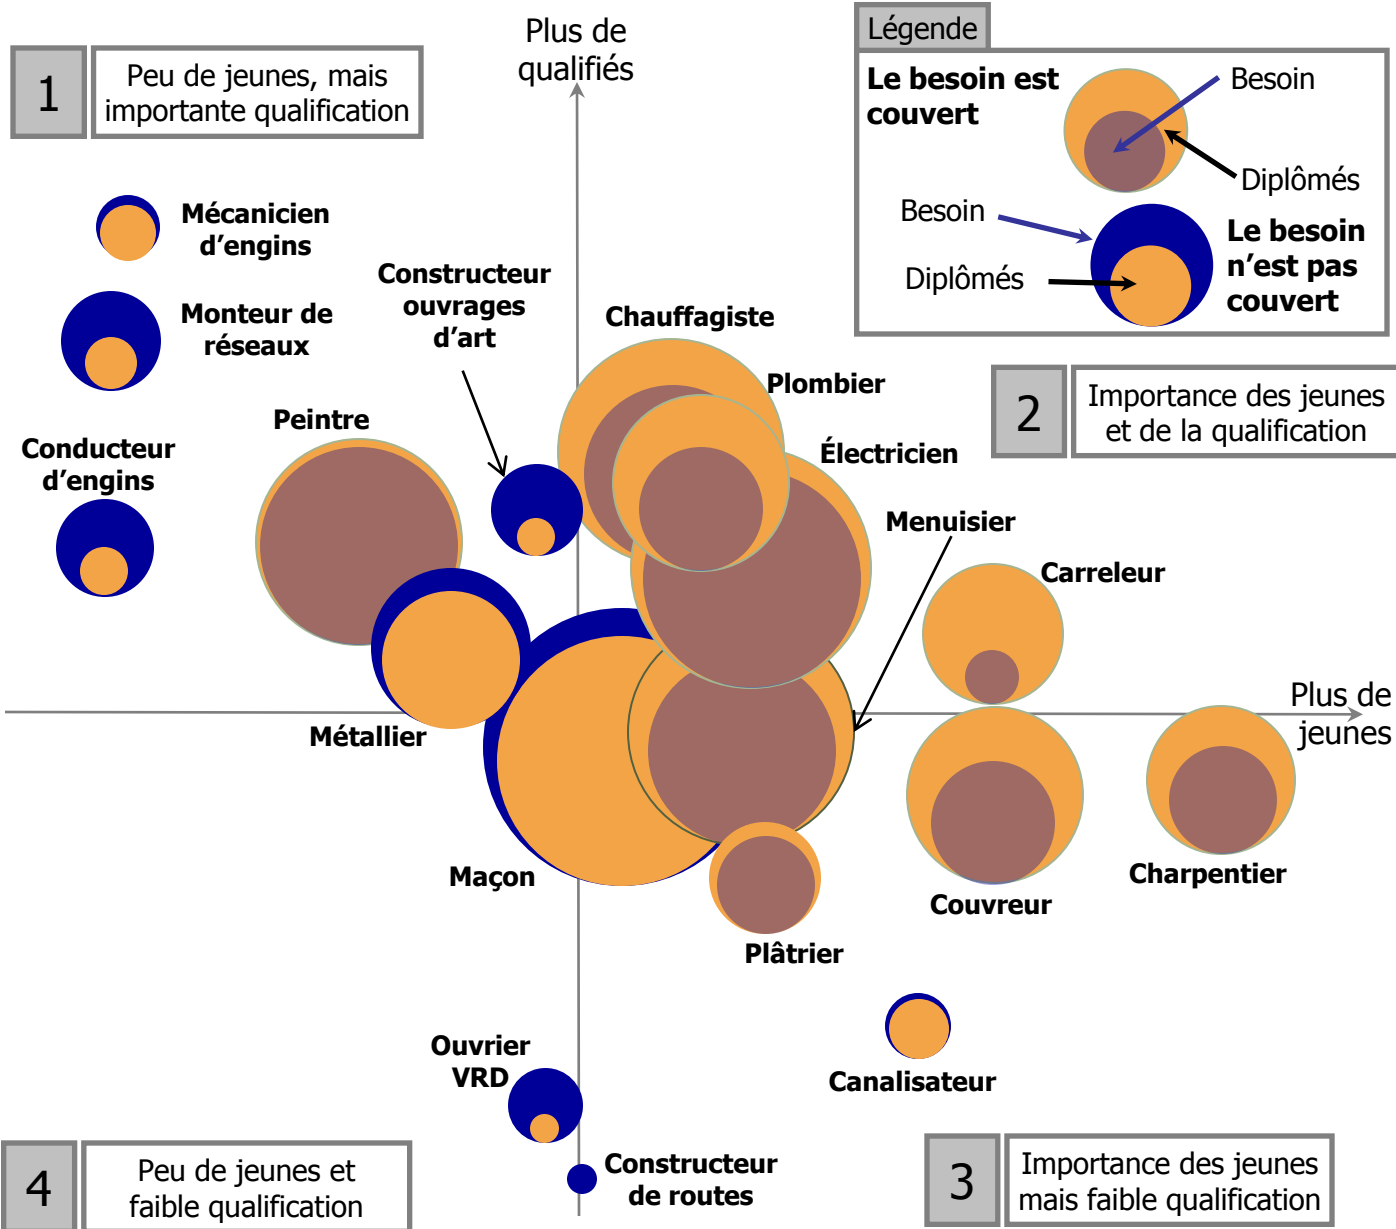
1 Peu de jeunes, mais importante qualification

Plus de qualifiés

Légende

Le besoin est couvert

Besoin

Diplômés

Besoin

Diplômés

Le besoin n'est pas couvert

Mécanicien d'engins

Monteur de réseaux

Conducteur d'engins

Constructeur ouvrages d'art

Chauffagiste

Plombier

2 Importance des jeunes et de la qualification

Peintre

Électricien

Menuisier

Carreleur

Plus de jeunes

Métallier

Maçon

Plâtrier

Couvreur

Charpentier

Ouvrier VRD

Canalisateur

Constructeur de routes

4 Peu de jeunes et faible qualification

3 Importance des jeunes mais faible qualification